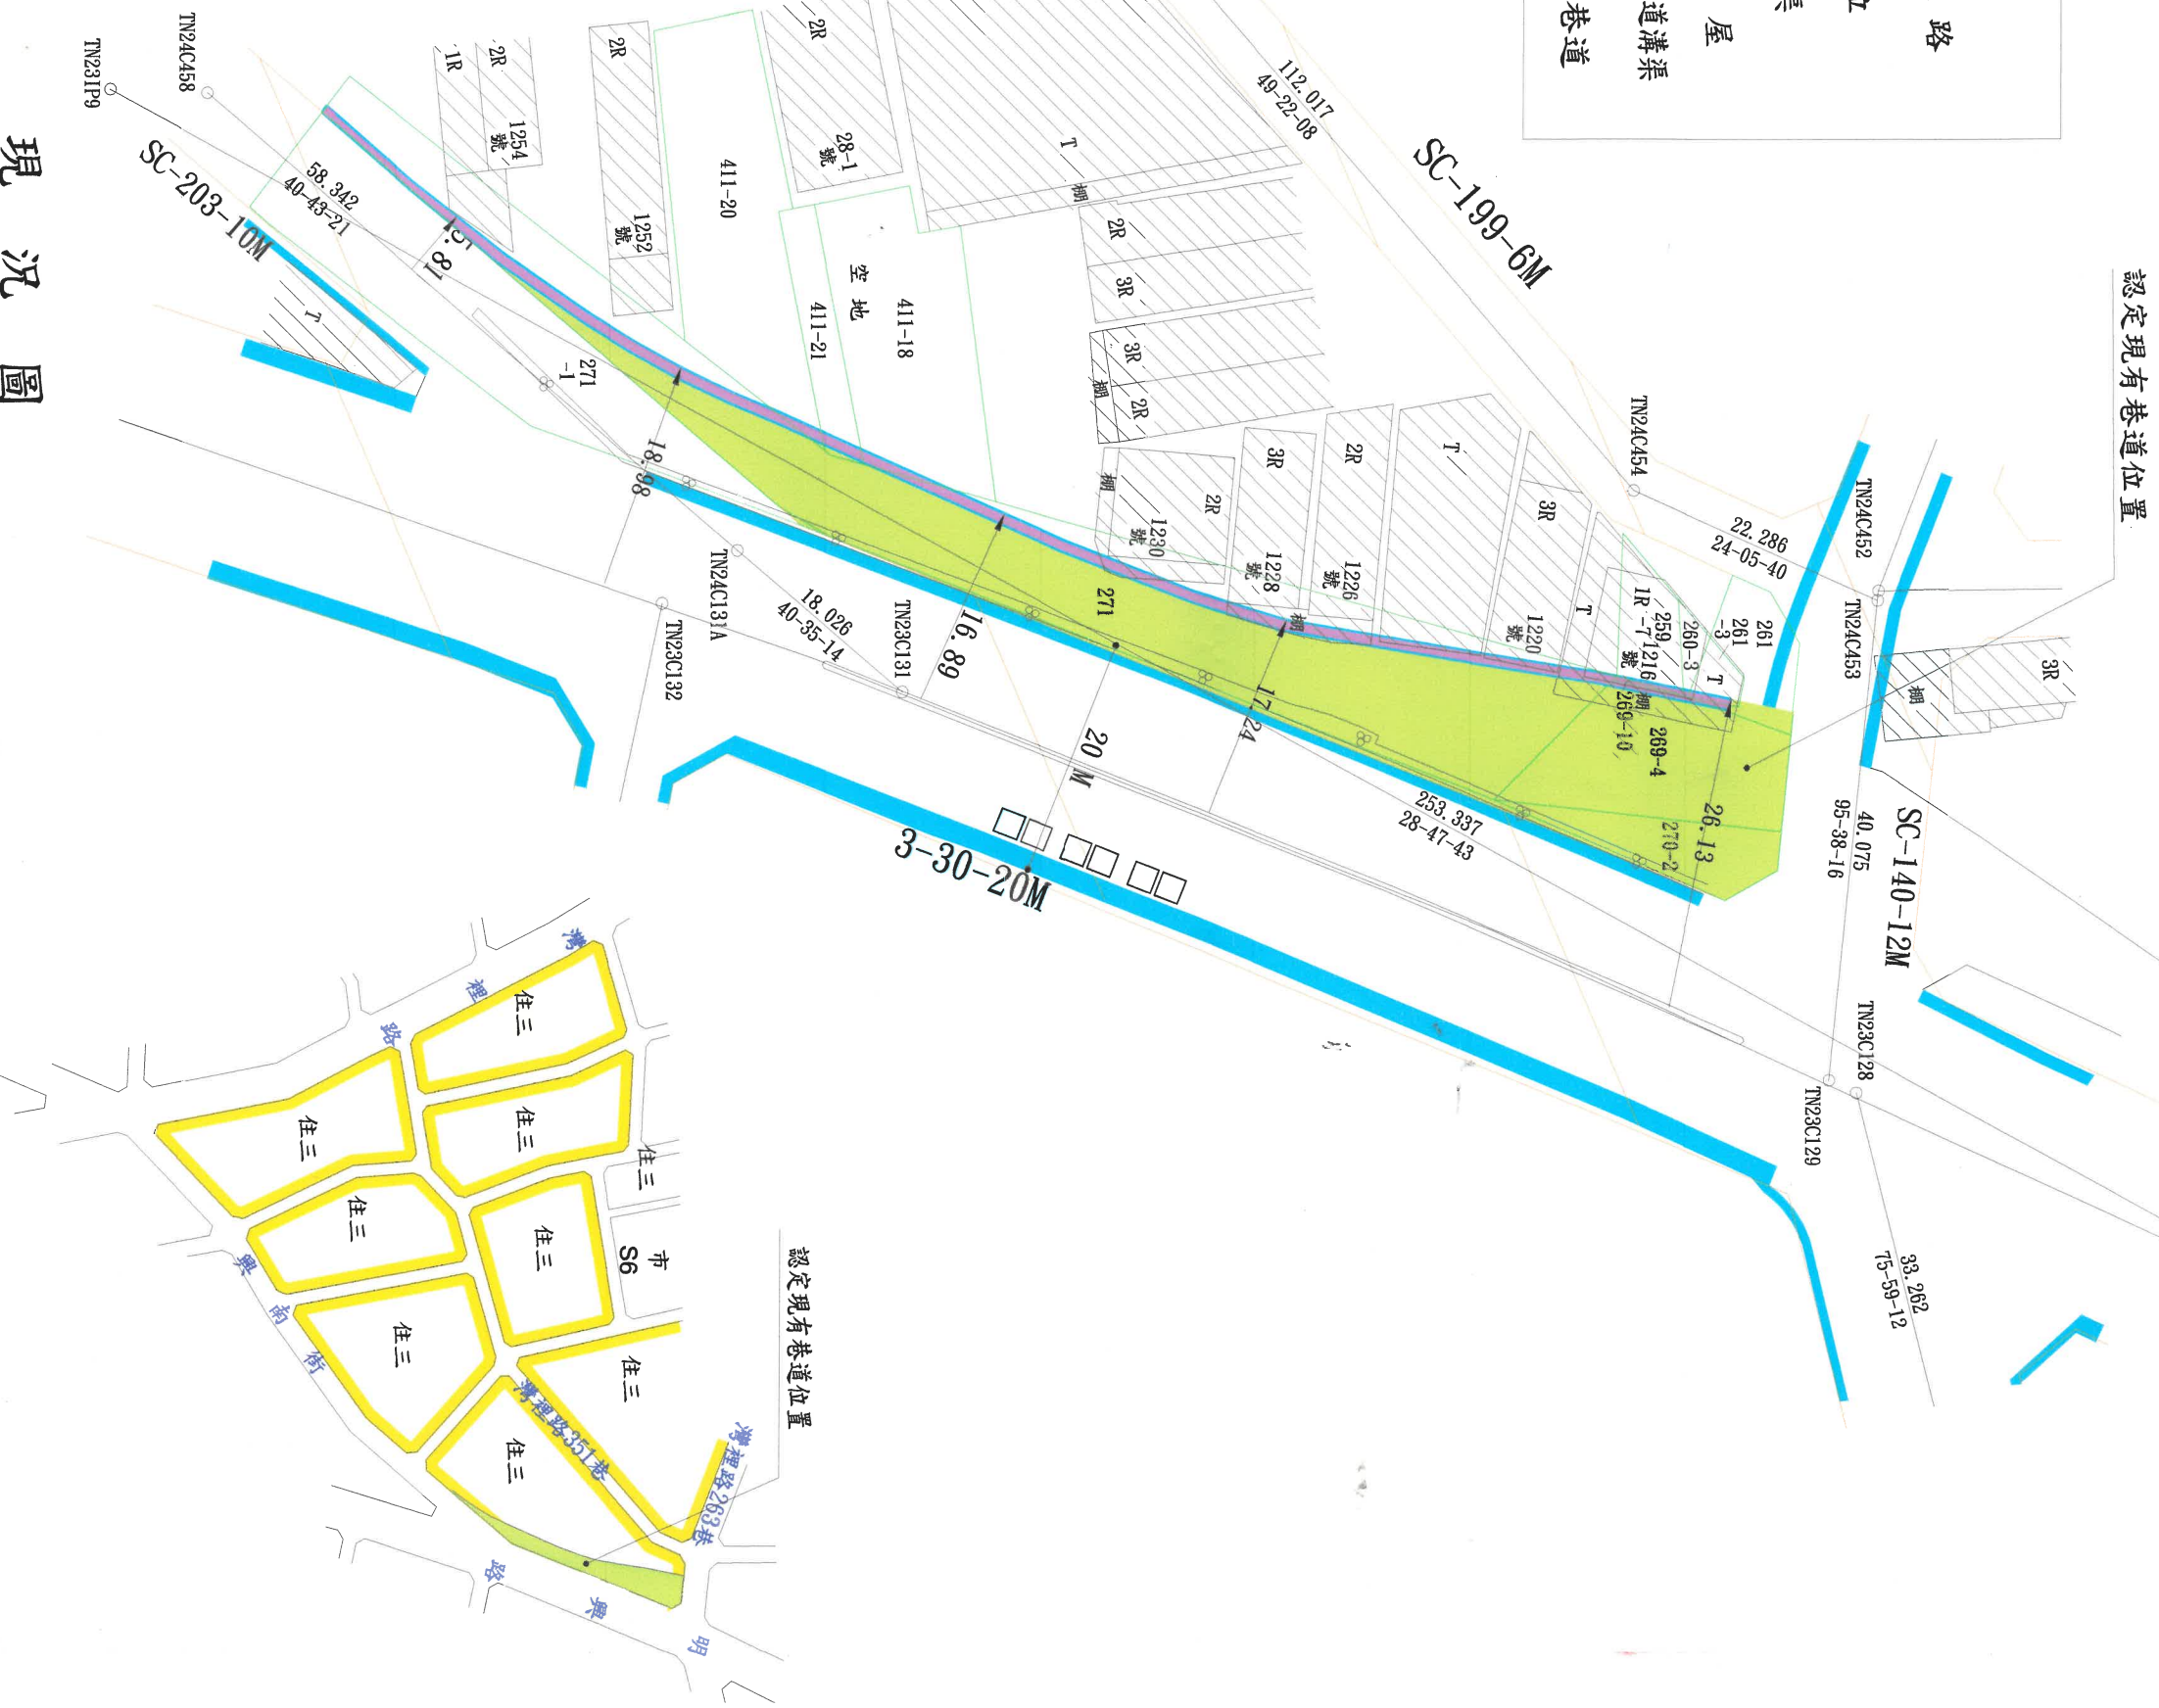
現況圖

路
巷道
道溝渠
屋

SC-203-10M
SC-199-6M
SC-140-12M
3-30-20M

TN23IP9
TN24C458
TN24C454
TN24C452
TN24C453
TN24C131A
TN23C132
TN23C131
TN23C128
TN23C129

58.342
40-43-21
112.017
49-22-08
22.286
24-05-40
18.026
40-35-14
253.337
28-47-43
40.075
95-38-16
33.262
75-59-12

18.98
16.89
20 M
17.24
26.13

271
271-1
411-20
411-21
411-18
空地
28-1號
1254號
1252號
1230號
1228號
1226號
1220號
1216號
259-7
260-3
261-3
261
269-4
269-10
270-2

1R
2R
3R
T
棚

認定現有巷道位置

住三
住三
住三
住三
住三
住三
住三
住三
住三
住三
市
S6
灣裡路
興南街
明興路
灣裡路351巷
灣裡路263巷
認定現有巷道位置